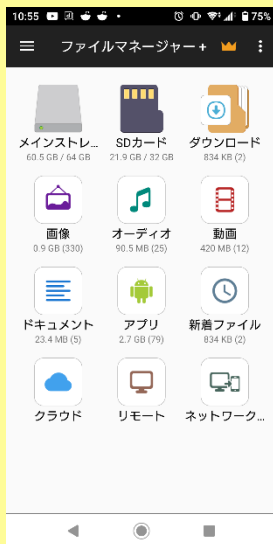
10:55 75%

ファイルマネージャー+

メインストレ...
60.5 GB / 64 GB

SDカード
21.9 GB / 32 GB

ダウンロード
834 KB (2)

画像
0.9 GB (330)

オーディオ
90.5 MB (25)

動画
420 MB (12)

ドキュメント
23.4 MB (5)

アプリ
2.7 GB (79)

新着ファイル
834 KB (2)

クラウド

リモート

ネットワーク...